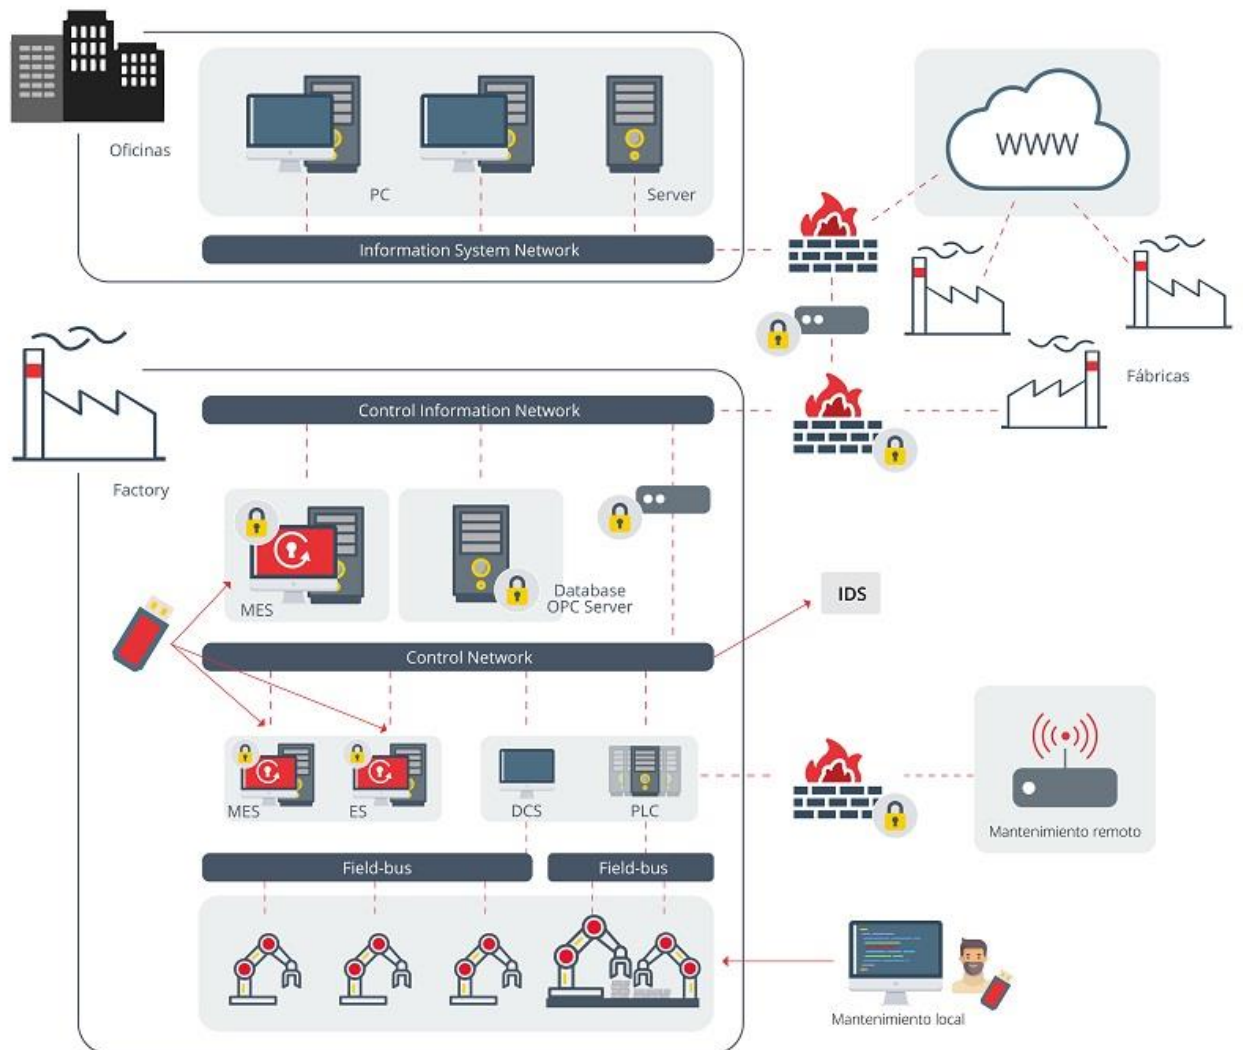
Oficinas

PC

Server

Information System Network

WWW

Fábricas

Factory

Control Information Network

MES

Database
OPC Server

IDS

Control Network

MES

ES

DCS

PLC

Mantenimiento remoto

Field-bus

Field-bus

Mantenimiento local